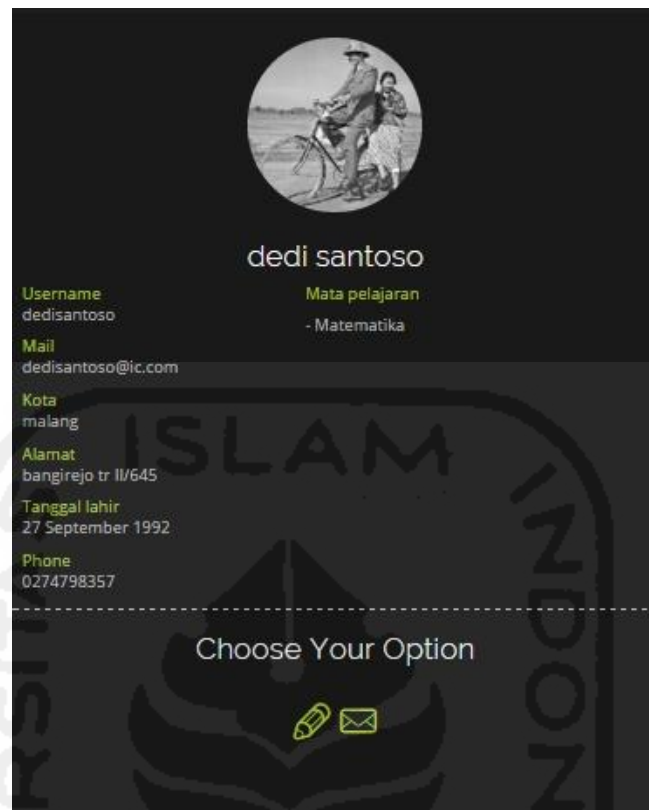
dedi santoso

Username
dedisantoso

Mail
dedisantoso@ic.com

Kota
malang

Alamat
bangirejo tr II/645

Tanggal lahir
27 September 1992

Phone
0274798357

Mata pelajaran
- Matematika

Choose Your Option